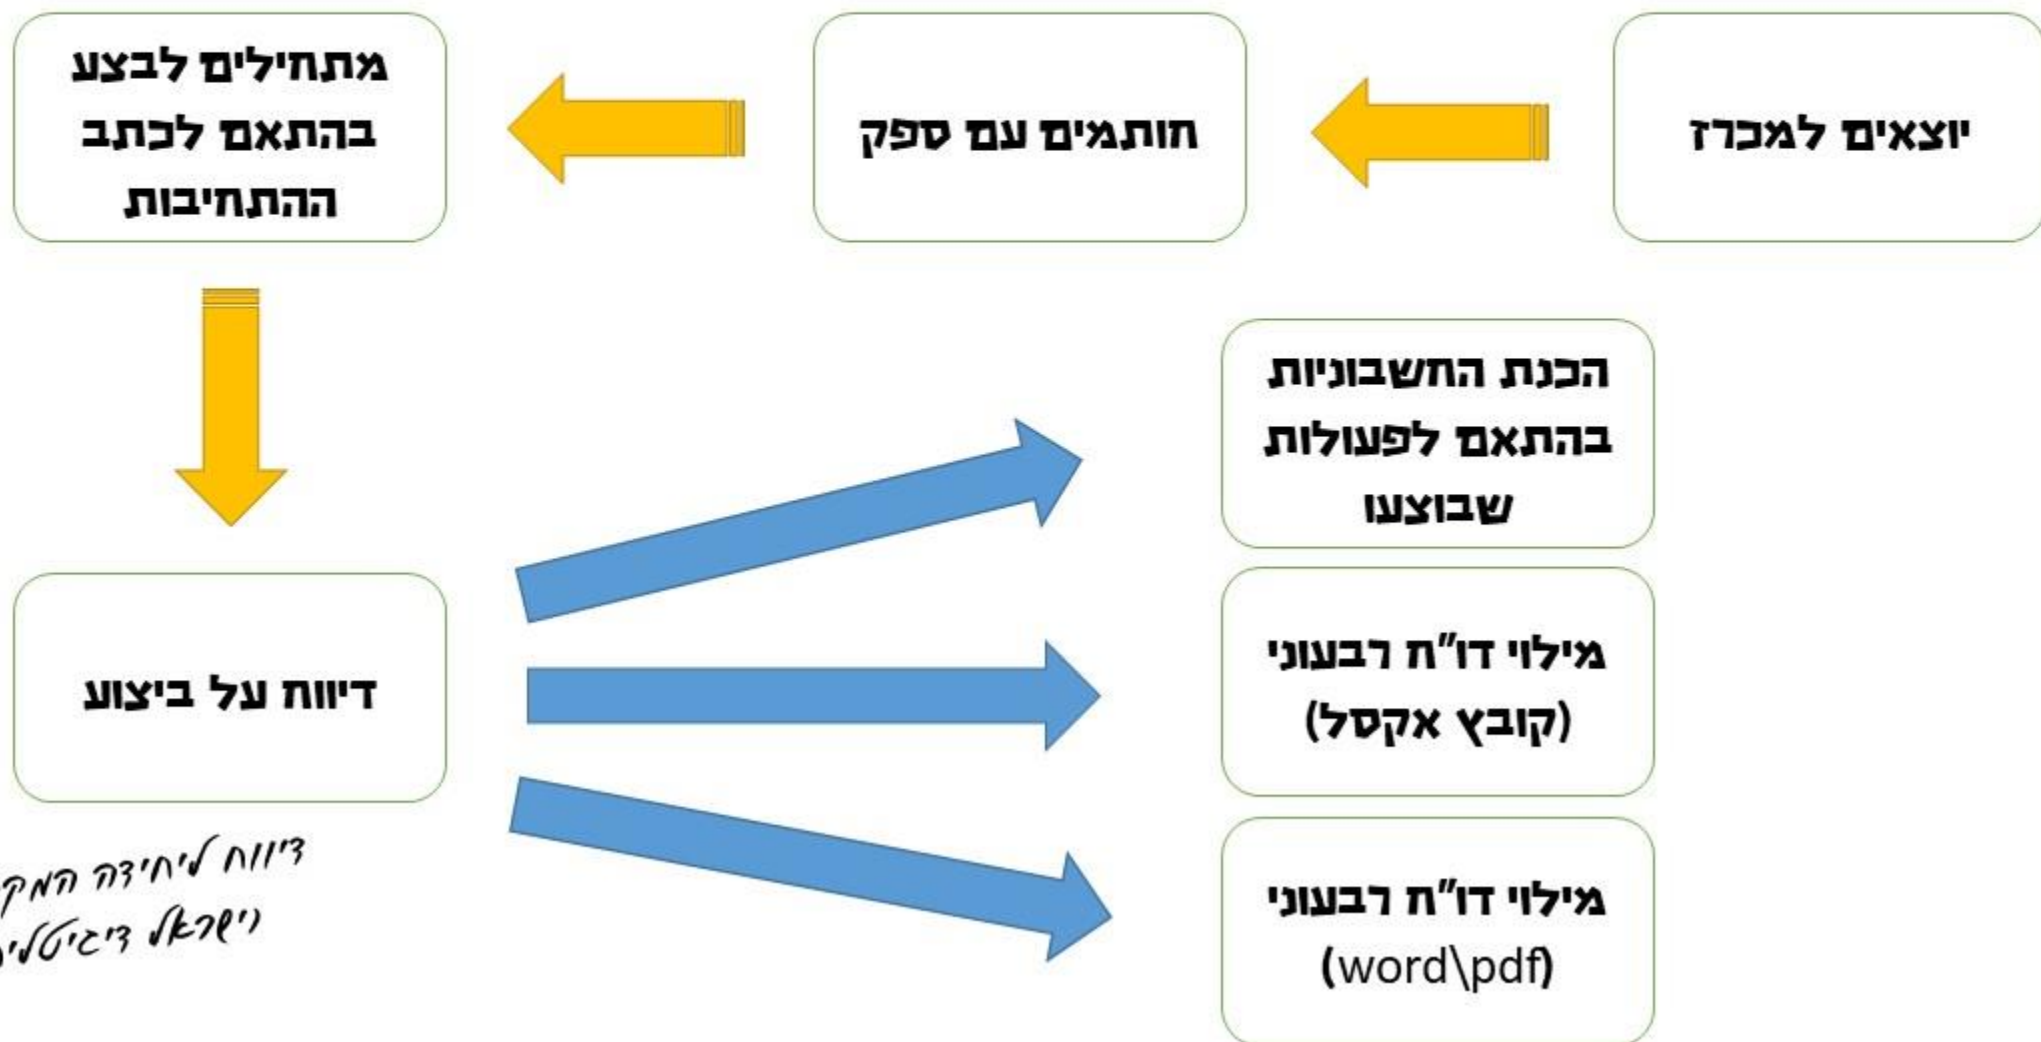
יוצאים למכרז

חותמים עם ספק

מתחילים לבצע בהתאם לכתב ההתחיבות

דיווח על ביצוע

דיווח ליחידה המק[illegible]
וישראל דיגיטלי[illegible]

הכנת החשבוניות בהתאם לפעולות שבוצעו

מילוי דו"ח רבעוני (קובץ אקסל)

מילוי דו"ח רבעוני (word\pdf)